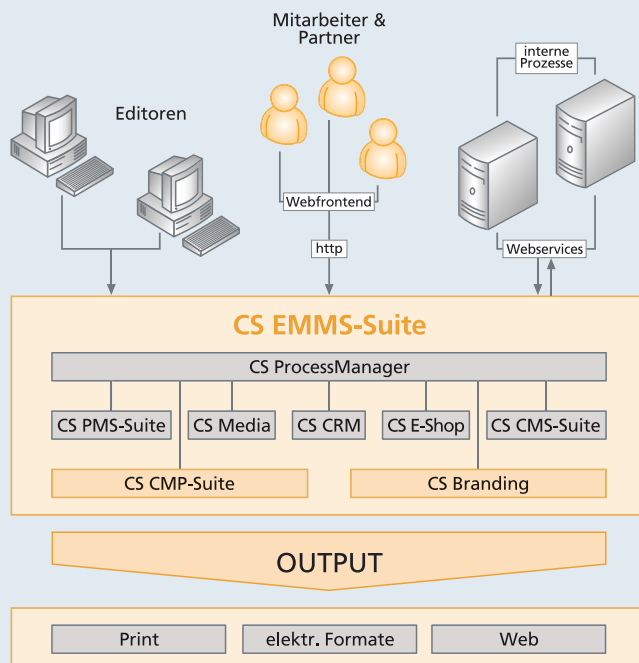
Mitarbeiter & Partner

Editoren

interne Prozesse

Webfrontend

http

Webservices

CS EMMS-Suite

CS ProcessManager

CS PMS-Suite

CS Media

CS CRM

CS E-Shop

CS CMS-Suite

CS CMP-Suite

CS Branding

OUTPUT

Print

elektr. Formate

Web